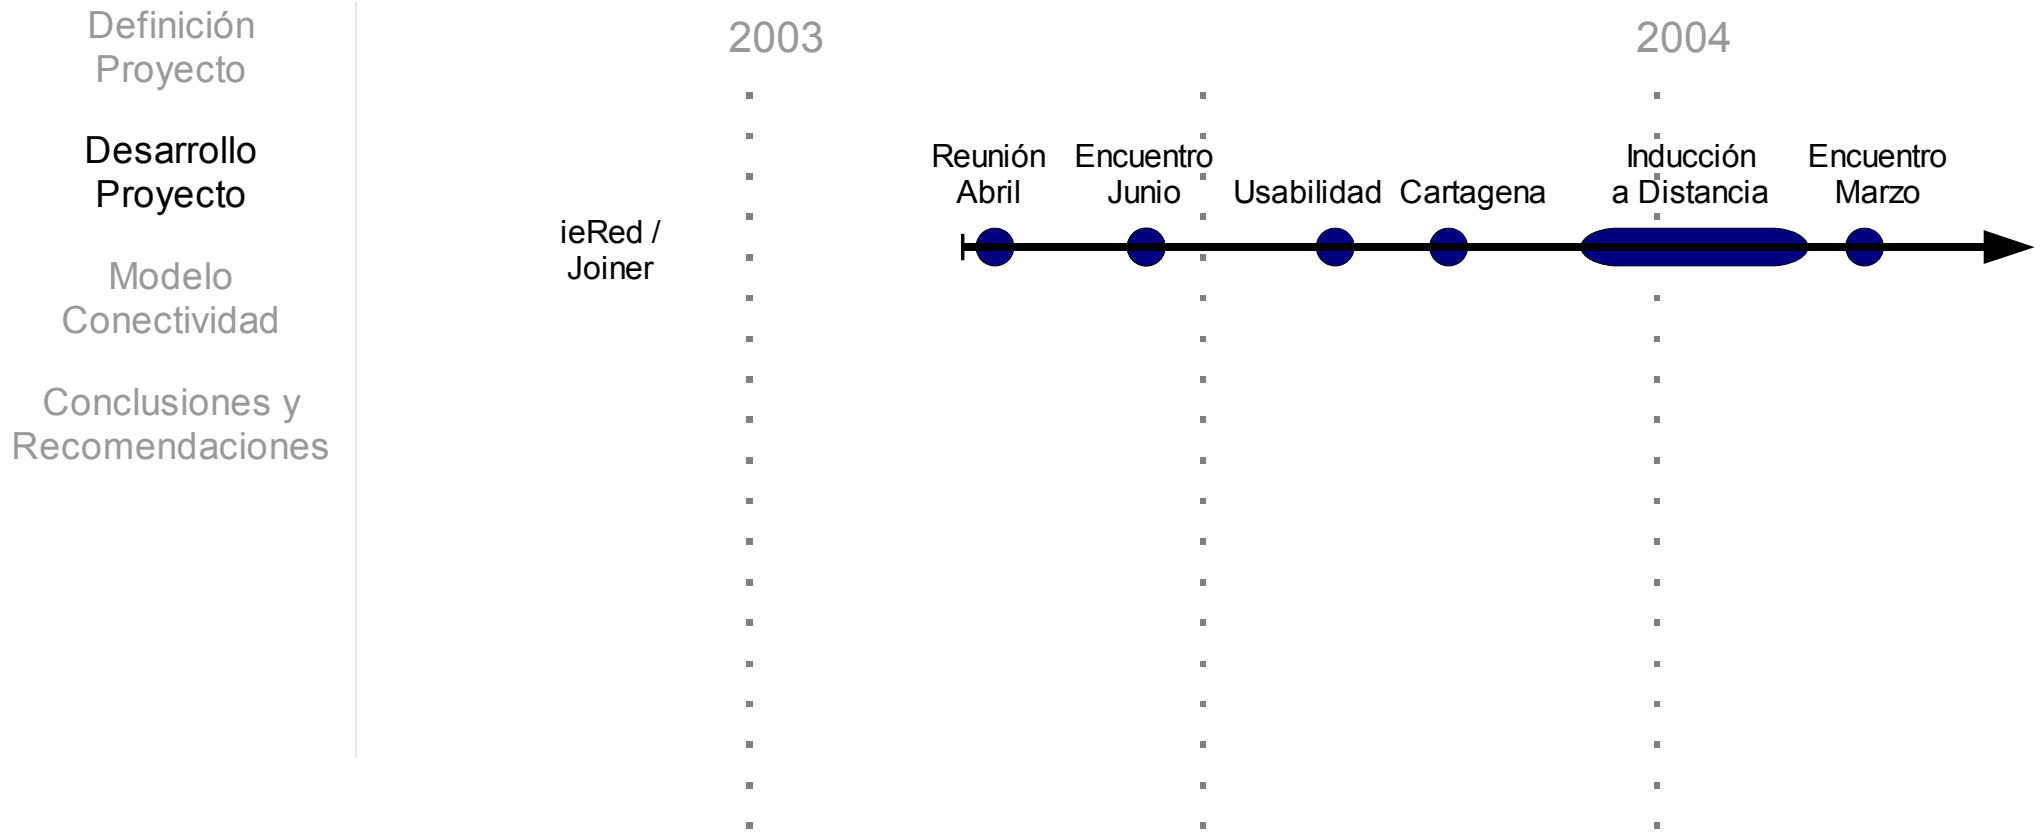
Definición Proyecto

Desarrollo Proyecto

Modelo Conectividad

Conclusiones y Recomendaciones

2003

2004

ieRed / Joiner

Reunión Abril

Encuentro Junio

Usabilidad

Cartagena

Inducción a Distancia

Encuentro Marzo